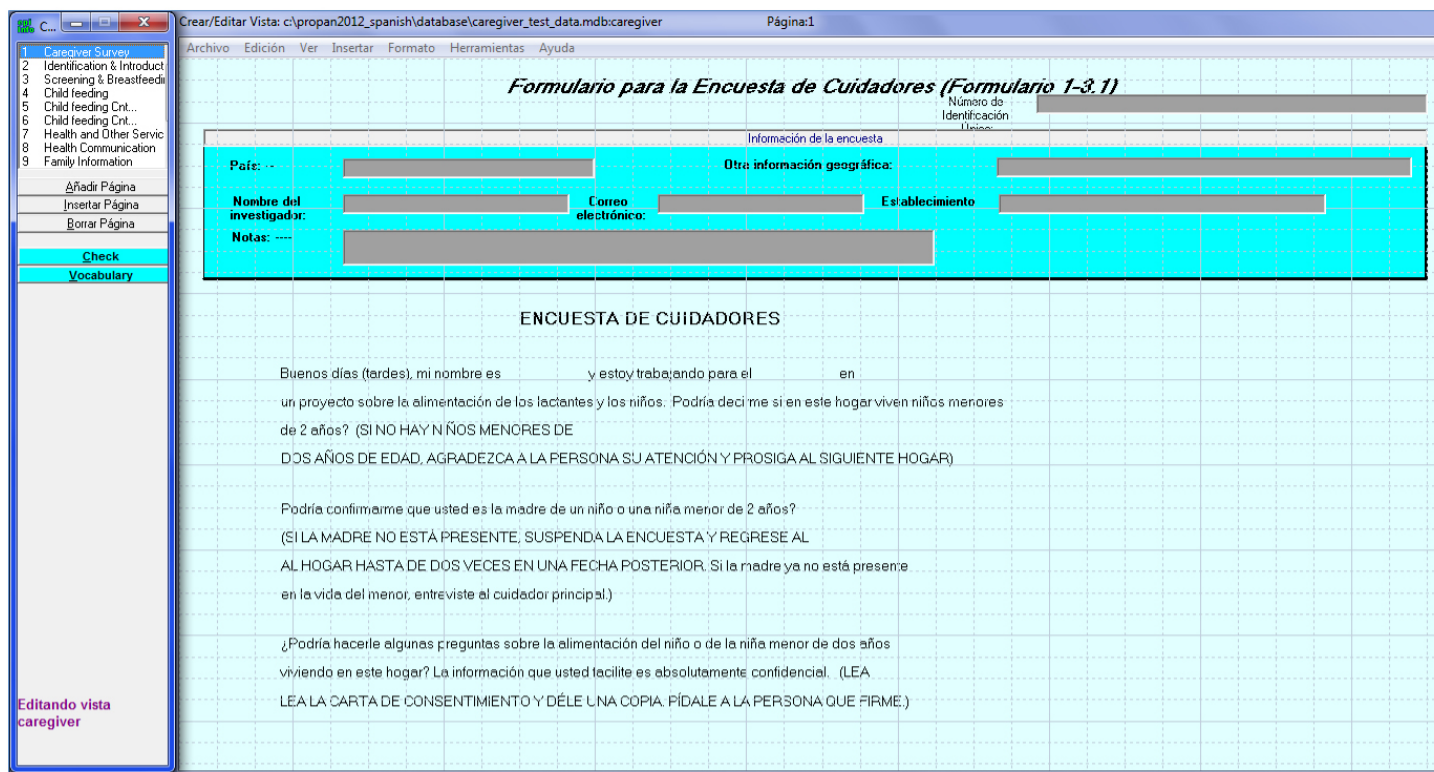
C...

1 Caregiver Survey
2 Identification & Introduct
3 Screening & Breastfeedi
4 Child feeding
5 Child feeding Cnt...
6 Child feeding Cnt...
7 Health and Other Servic
8 Health Communication
9 Family Information

Añadir Página
Insertar Página
Borrar Página

Check
Vocabulary

Editando vista caregiver

Crear/Editar Vista: c:\propan2012_spanish\database\caregiver_test_data.mdb:caregiver Página:1

Archivo Edición Ver Insertar Formato Herramientas Ayuda

Formulario para la Encuesta de Cuidadores (Formulario 1-3.1)

Número de Identificación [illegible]

Información de la encuesta

País: --

Otra información geográfica:

Nombre del investigador:

Correo electrónico:

Establecimiento

Notas: ----

ENCUESTA DE CUIDADORES

Buenos días (tardes), mi nombre es y estoy trabajando para el en

un proyecto sobre la alimentación de los lactantes y los niños. Podría decirme si en este hogar viven niños menores

de 2 años? (SI NO HAY NIÑOS MENORES DE

DOS AÑOS DE EDAD, AGRADEZCA A LA PERSONA SU ATENCIÓN Y PROSIGA AL SIGUIENTE HOGAR)

Podría confirmarme que usted es la madre de un niño o una niña menor de 2 años?

(SI LA MADRE NO ESTÁ PRESENTE, SUSPENDA LA ENCUESTA Y REGRESE AL

AL HOGAR HASTA DE DOS VECES EN UNA FECHA POSTERIOR. Si la madre ya no está presente

en la vida del menor, entreviste al cuidador principal.)

¿Podría hacerle algunas preguntas sobre la alimentación del niño o de la niña menor de dos años

viviendo en este hogar? La información que usted facilite es absolutamente confidencial. (LEA

LEA LA CARTA DE CONSENTIMIENTO Y DÉLE UNA COPIA. PÍDALE A LA PERSONA QUE FIRME.)